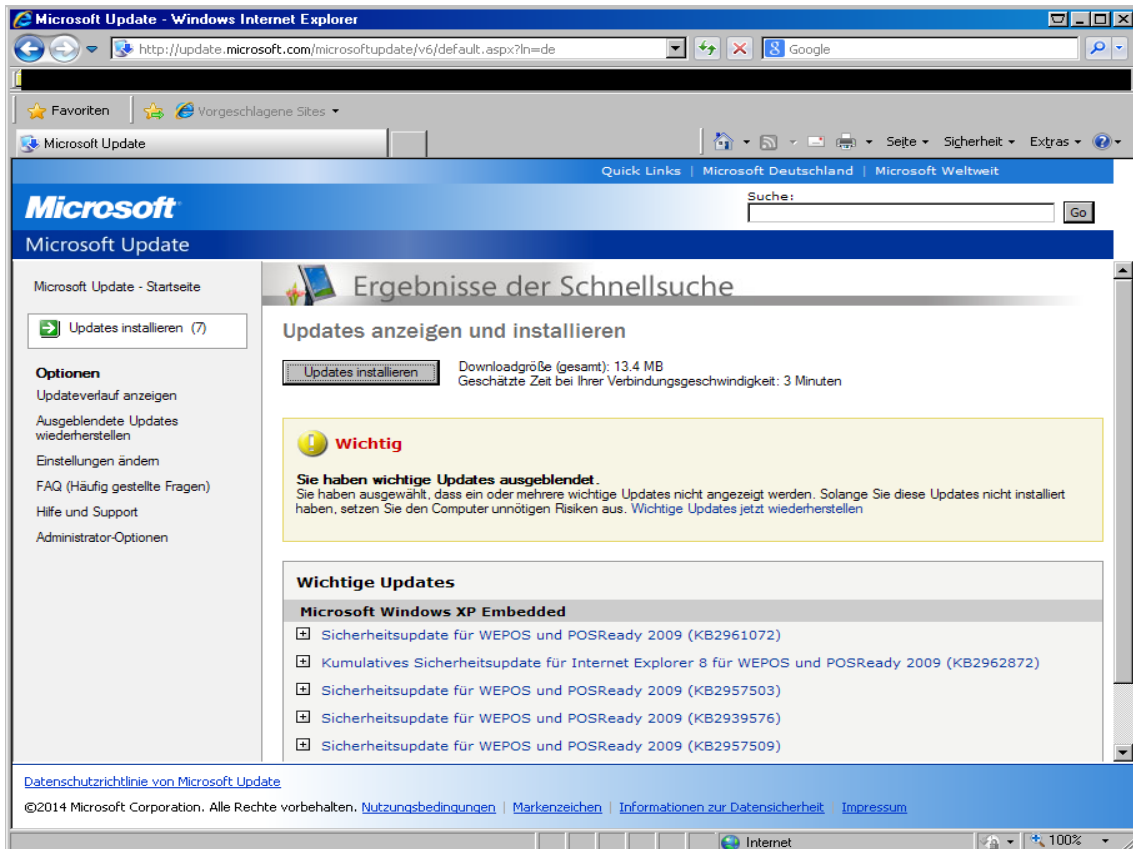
Microsoft Update - Windows Internet Explorer

http://update.microsoft.com/microsoftupdate/v6/default.aspx?ln=de

Google

Favoriten

Vorgeschlagene Sites

Microsoft Update

Seite Sicherheit Extras

Quick Links | Microsoft Deutschland | Microsoft Weltweit

Microsoft

Suche:

Go

Microsoft Update

Microsoft Update - Startseite

Updates installieren (7)

Optionen
Updateverlauf anzeigen
Ausgeblendete Updates wiederherstellen
Einstellungen ändern
FAQ (Häufig gestellte Fragen)
Hilfe und Support
Administrator-Optionen

Ergebnisse der Schnellsuche

Updates anzeigen und installieren

Updates installieren

Downloadgröße (gesamt): 13.4 MB
Geschätzte Zeit bei Ihrer Verbindungsgeschwindigkeit: 3 Minuten

Wichtig

Sie haben wichtige Updates ausgeblendet.
Sie haben ausgewählt, dass ein oder mehrere wichtige Updates nicht angezeigt werden. Solange Sie diese Updates nicht installiert haben, setzen Sie den Computer unnötigen Risiken aus. Wichtige Updates jetzt wiederherstellen

Wichtige Updates

Microsoft Windows XP Embedded

Sicherheitsupdate für WEPOS und POSReady 2009 (KB2961072)

Kumulatives Sicherheitsupdate für Internet Explorer 8 für WEPOS und POSReady 2009 (KB2962872)

Sicherheitsupdate für WEPOS und POSReady 2009 (KB2957503)

Sicherheitsupdate für WEPOS und POSReady 2009 (KB2939576)

Sicherheitsupdate für WEPOS und POSReady 2009 (KB2957509)

Datenschutzrichtlinie von Microsoft Update

©2014 Microsoft Corporation. Alle Rechte vorbehalten. Nutzungsbedingungen | Markenzeichen | Informationen zur Datensicherheit | Impressum

Internet

100%